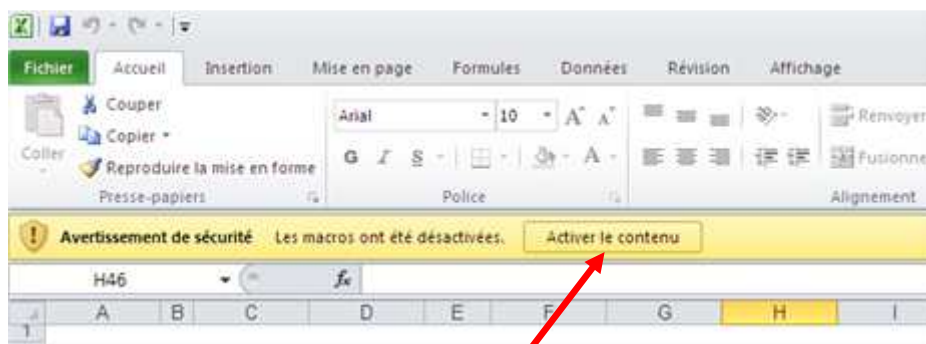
Fichier Accueil Insertion Mise en page Formules Données Révision Affichage

Coller
Couper
Copier
Reproduire la mise en forme
Presse-papiers

Arial 10
A A
G I S
A
Police

Renvoyer
Fusionne
Alignement

Avertissement de sécurité Les macros ont été désactivées. Activer le contenu

H46 $f_x$

A B C D E F G H I
1